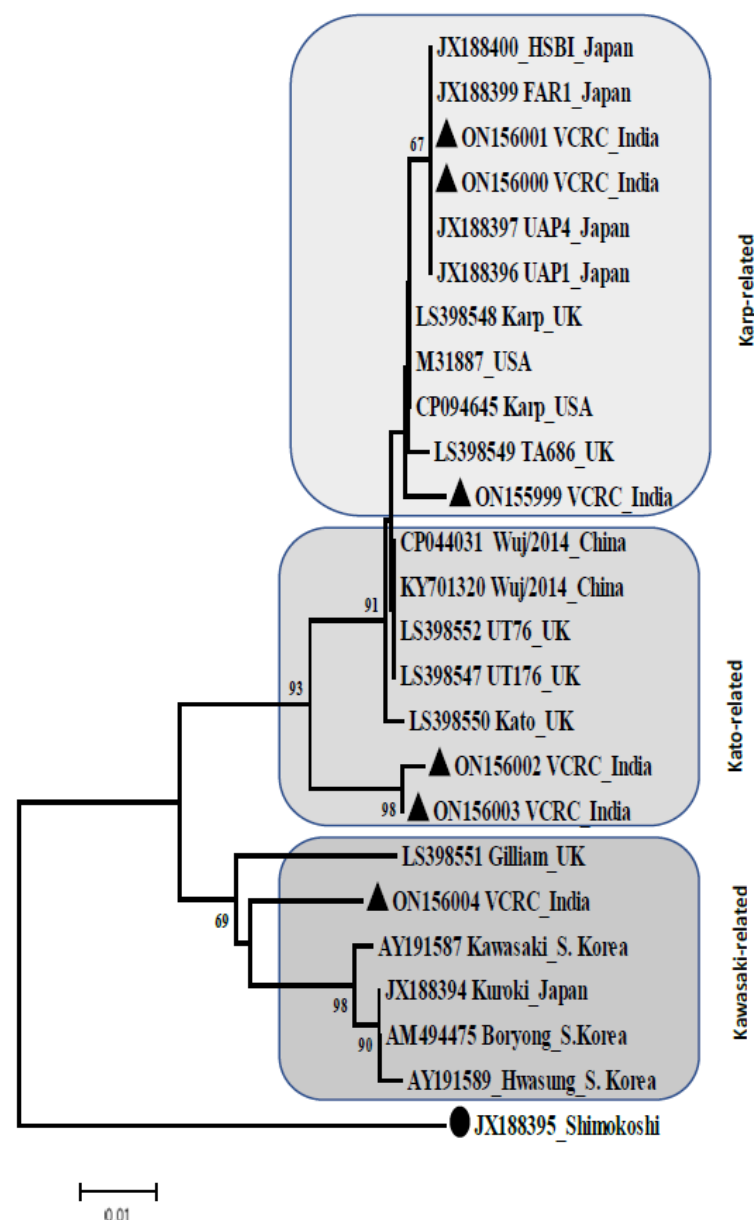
JX188400_HSBI_Japan
JX188399 FAR1_Japan
67
ON156001 VCRC_India
ON156000 VCRC_India
JX188397 UAP4_Japan
JX188396 UAP1_Japan
LS398548 Karp_UK
M31887_USA
CP094645 Karp_USA
LS398549 TA686_UK
ON155999 VCRC_India
Karp-related
CP044031 Wuj/2014_China
KY701320 Wuj/2014_China
91
LS398552 UT76_UK
93
LS398547 UT176_UK
LS398550 Kato_UK
ON156002 VCRC_India
98
ON156003 VCRC_India
Kato-related
LS398551 Gilliam_UK
ON156004 VCRC_India
69
AY191587 Kawasaki_S. Korea
JX188394 Kuroki_Japan
98
AM494475 Boryong_S.Korea
90
AY191589_Hwasung_S. Korea
Kawasaki-related
JX188395_Shimokoshi
0.01